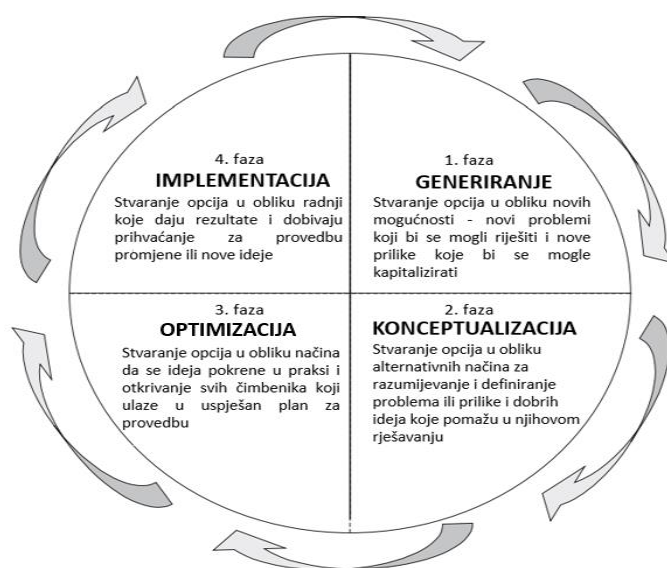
1. faza
GENERIRANJE
Stvaranje opcija u obliku novih mogućnosti - novi problemi koji bi se mogli riješiti i nove prilike koje bi se mogle kapitalizirati

2. faza
KONCEPTUALIZACIJA
Stvaranje opcija u obliku alternativnih načina za razumijevanje i definiranje problema ili prilike i dobrih ideja koje pomažu u njihovom rješavanju

3. faza
OPTIMIZACIJA
Stvaranje opcija u obliku načina da se ideja pokrene u praksi i otkrivanje svih čimbenika koji ulaze u uspješan plan za provedbu

4. faza
IMPLEMENTACIJA
Stvaranje opcija u obliku radnji koje daju rezultate i dobivaju prihvaćanje za provedbu promjene ili nove ideje